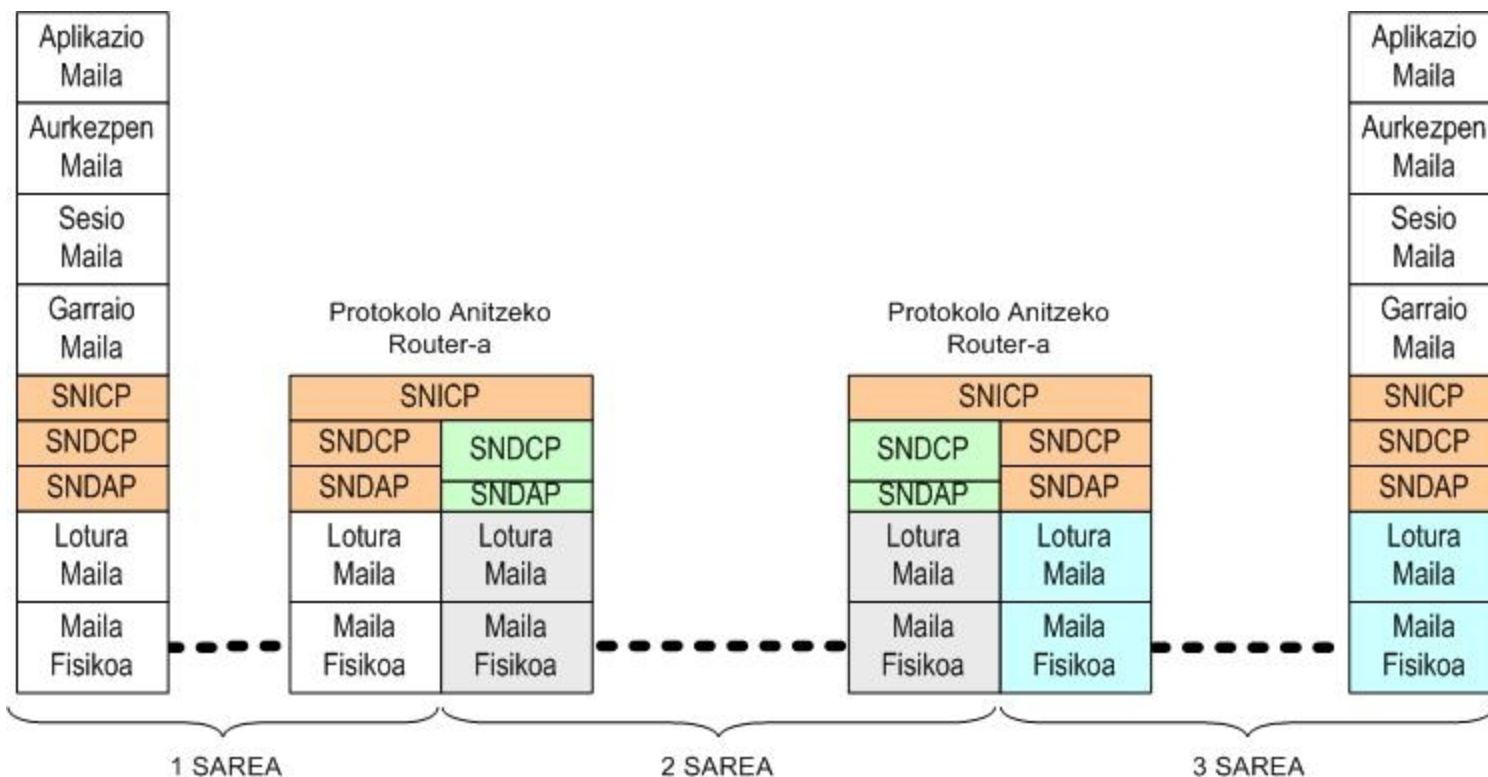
Aplikazio Maila
Aurkezpen Maila
Sesio Maila
Garraio Maila
SNICP
SNDCP
SNDAP
Lotura Maila
Maila Fisikoa

Protokolo Anitzeko Router-a
SNICP
SNDCP
SNDAP
SNDCP
SNDAP
Lotura Maila
Maila Fisikoa
Lotura Maila
Maila Fisikoa

Protokolo Anitzeko Router-a
SNICP
SNDCP
SNDAP
SNDCP
SNDAP
Lotura Maila
Maila Fisikoa
Lotura Maila
Maila Fisikoa

Aplikazio Maila
Aurkezpen Maila
Sesio Maila
Garraio Maila
SNICP
SNDCP
SNDAP
Lotura Maila
Maila Fisikoa

1 SAREA
2 SAREA
3 SAREA